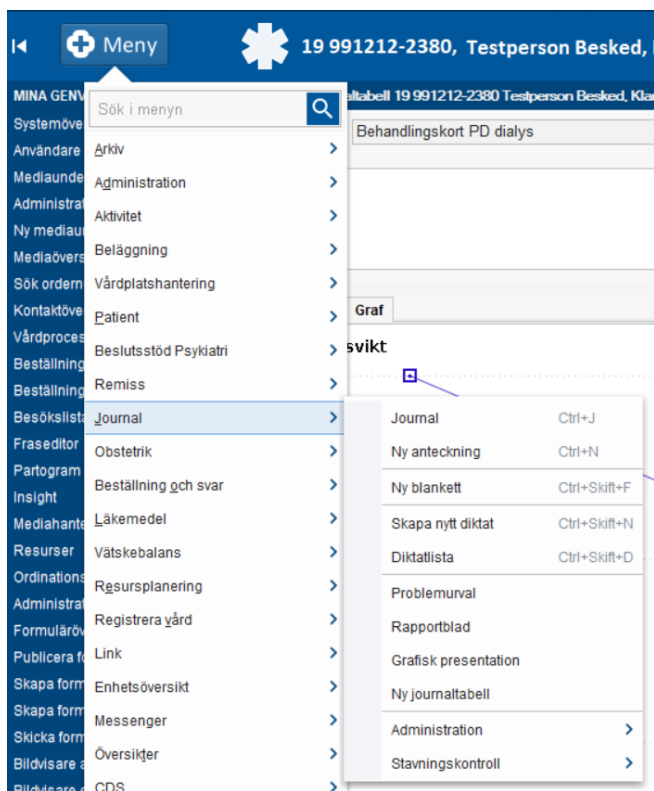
Meny

19 991212-2380, Testperson Besked,

MINA GENV

Systemöve
Användare
Mediaunde
Administrat
Ny mediau
Mediaövers
Sök ordern
Kontaktöve
Vårdproces
Beställning
Beställning
Besökslista
Fraseditor
Partogram
Insight
Mediahante
Resurser
Ordinations
Administrat
Formuläröv
Publicera f
Skapa form
Skapa form
Skicka form
Bildvisare

Sök i menyn

Arkiv
Administration
Aktivitet
Beläggning
Vårdplatshantering
Patient
Beslutsstöd Psykiatri
Remiss
Journal
Obstetrik
Beställning och svar
Läkemedel
Vätskebalans
Resursplanering
Registrera vård
Link
Enhetsöversikt
Messenger
Översikter
CDS

altabell 19 991212-2380 Testperson Besked, Kla

Behandlingskort PD dialys

Graf

svikt

| Journal | Ctrl+J |
|---|---|
| Ny anteckning | Ctrl+N |
| Ny blankett | Ctrl+Skift+F |
| Skapa nytt diktat | Ctrl+Skift+N |
| Diktatlista | Ctrl+Skift+D |
| Problemurval | |
| Rapportblad | |
| Grafisk presentation | |
| Ny journaltabell | |
| Administration | |
| Stavningskontroll | |